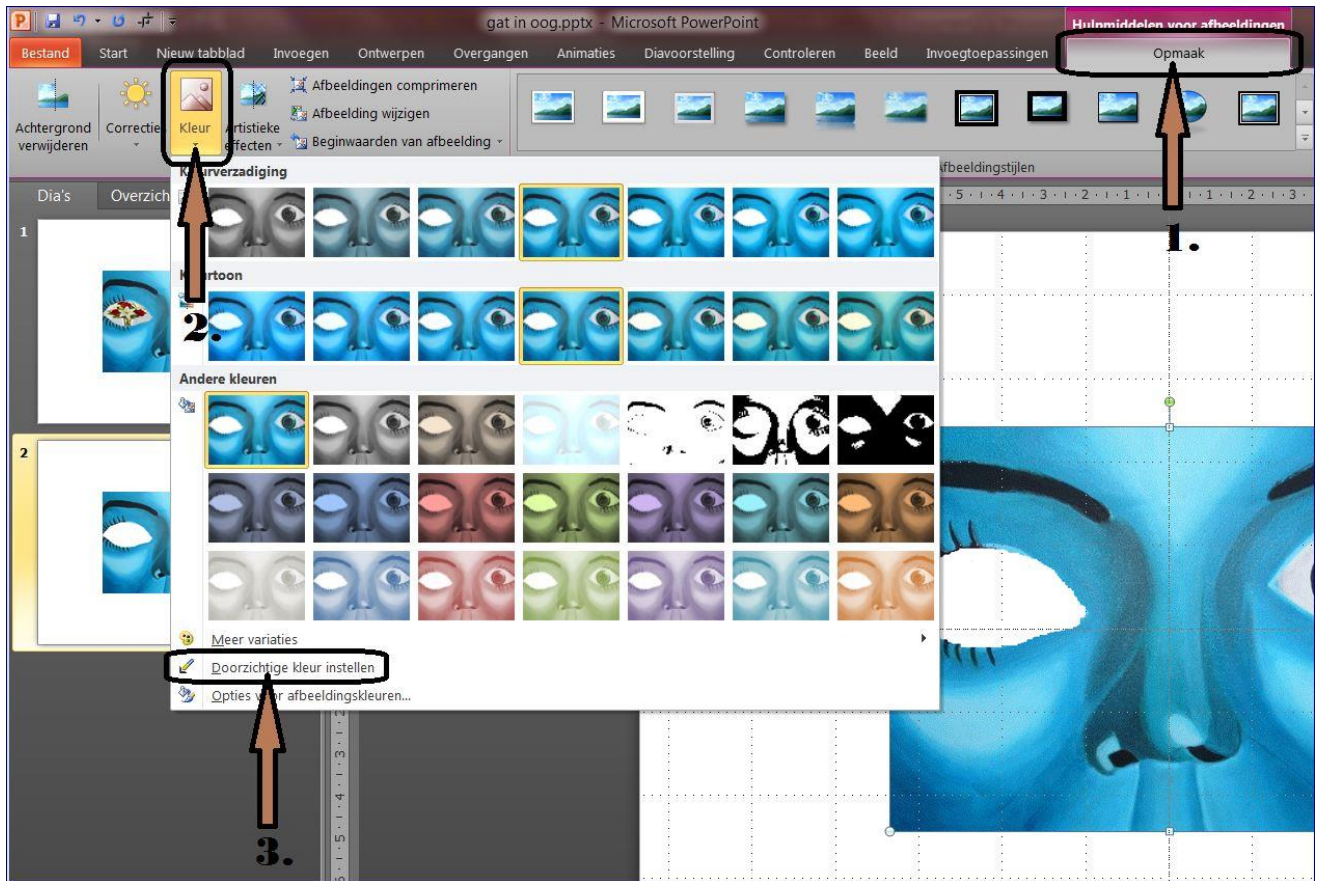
gat in oog.pptx - Microsoft PowerPoint

Hulpmiddelen voor afbeeldingen

Bestand | Start | Nieuw tabblad | Invoegen | Ontwerpen | Overgangen | Animaties | Diavoorstelling | Controleren | Beeld | Invoegtoepassingen | Opmaak

Achtergrond verwijderen

Correcties

Kleur

Artistieke effecten

Afbeeldingen comprimeren

Afbeelding wijzigen

Beginwaarden van afbeelding

Afbeeldingstijlen

Dia's

Overzicht

1.

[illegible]verzadiging

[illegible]rtoon

2.

Andere kleuren

Meer variaties

Doorzichtige kleur instellen

Opties v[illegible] afbeeldingskleuren...

3.